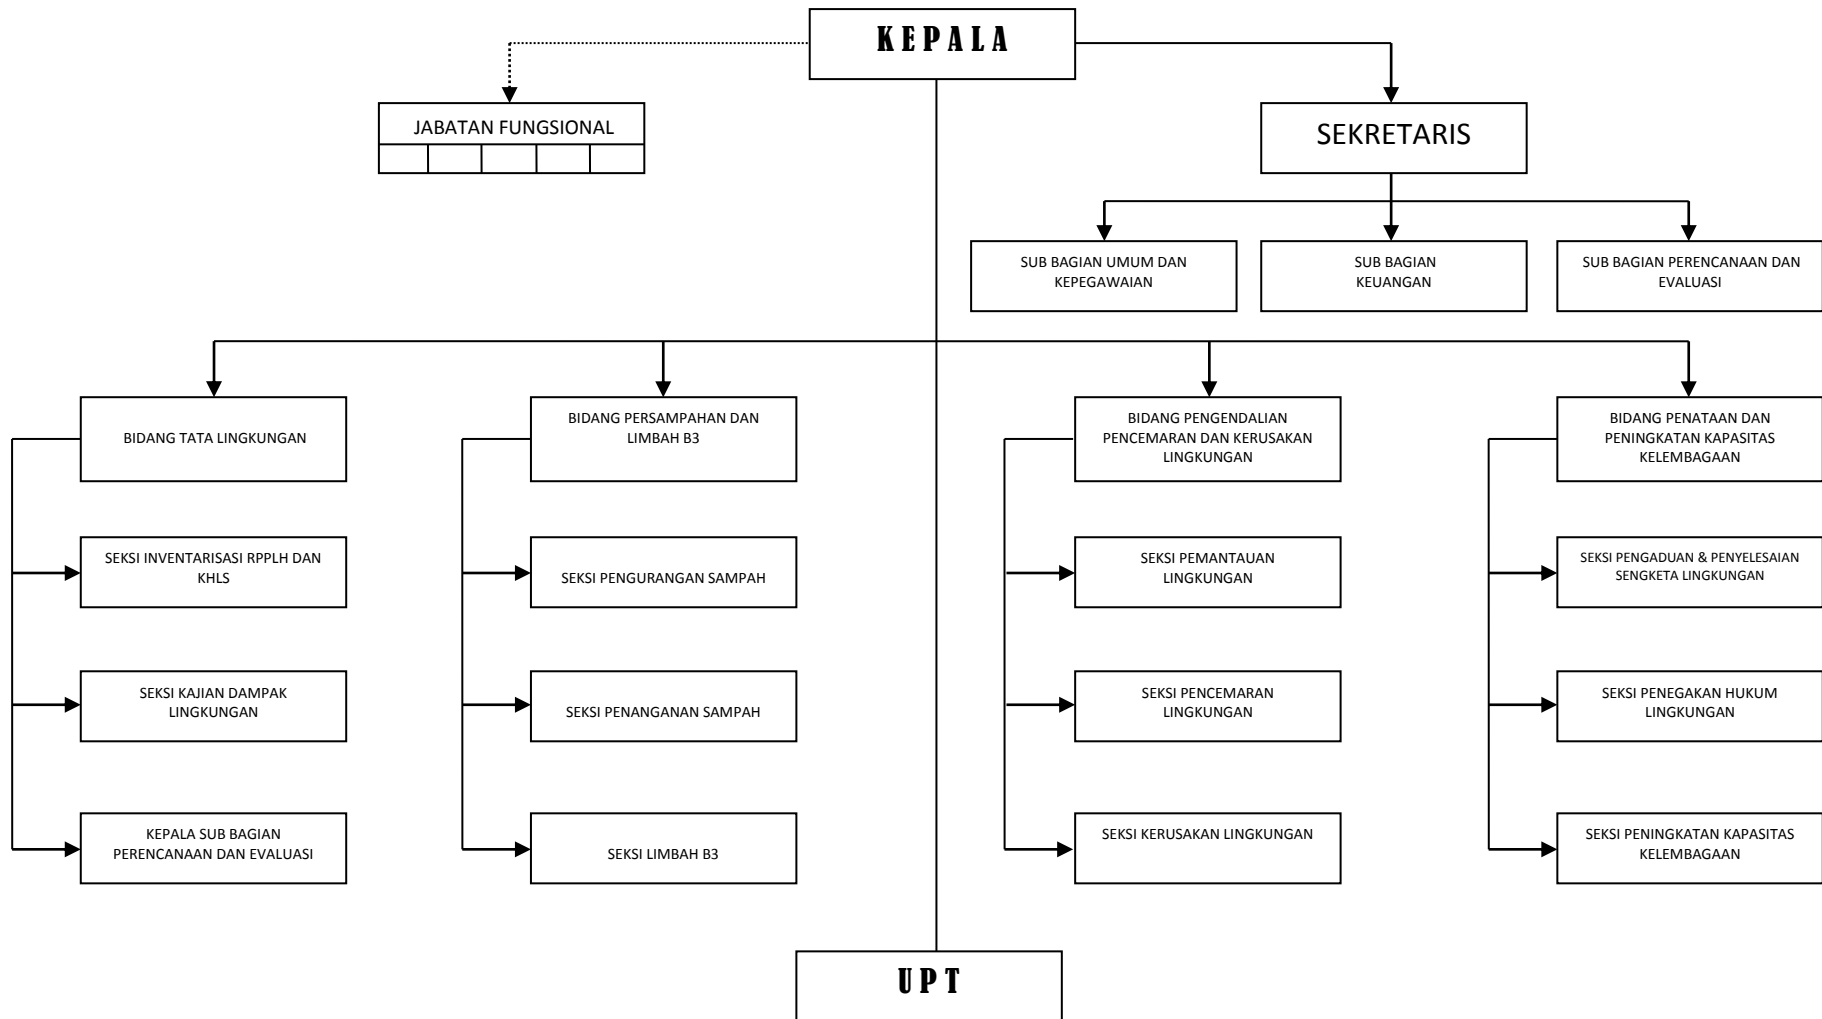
KEPALA

JABATAN FUNGSIONAL

SEKRETARIS

SUB BAGIAN UMUM DAN KEPEGAWAIAN

SUB BAGIAN KEUANGAN

SUB BAGIAN PERENCANAAN DAN EVALUASI

BIDANG TATA LINGKUNGAN

SEKSI INVENTARISASI RPPLH DAN KHLS

SEKSI KAJIAN DAMPAK LINGKUNGAN

KEPALA SUB BAGIAN PERENCANAAN DAN EVALUASI

BIDANG PERSAMPAHAN DAN LIMBAH B3

SEKSI PENGURANGAN SAMPAH

SEKSI PENANGANAN SAMPAH

SEKSI LIMBAH B3

BIDANG PENGENDALIAN PENCEMARAN DAN KERUSAKAN LINGKUNGAN

SEKSI PEMANTAUAN LINGKUNGAN

SEKSI PENCEMARAN LINGKUNGAN

SEKSI KERUSAKAN LINGKUNGAN

BIDANG PENATAAN DAN PENINGKATAN KAPASITAS KELEMBAGAAN

SEKSI PENGADUAN & PENYELESAIAN SENGKETA LINGKUNGAN

SEKSI PENEGAKAN HUKUM LINGKUNGAN

SEKSI PENINGKATAN KAPASITAS KELEMBAGAAN

UPT